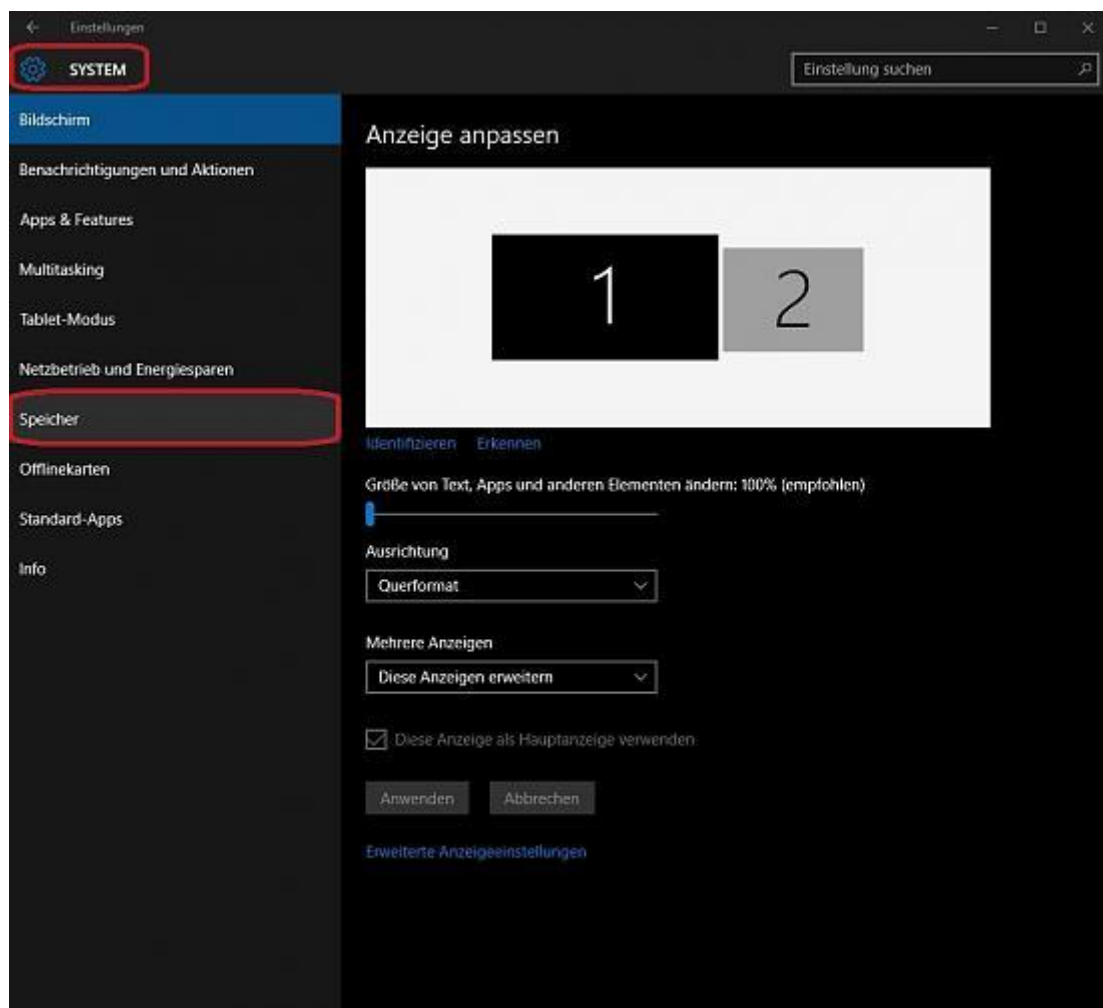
Einstellungen

SYSTEM

Einstellung suchen

Bildschirm

Benachrichtigungen und Aktionen

Apps & Features

Multitasking

Tablet-Modus

Netzbetrieb und Energiesparen

Speicher

Offlinekarten

Standard-Apps

Info

Anzeige anpassen

1

2

Identifizieren Erkennen

Größe von Text, Apps und anderen Elementen ändern: 100% (empfohlen)

Ausrichtung

Querformat

Mehrere Anzeigen

Diese Anzeigen erweitern

Diese Anzeige als Hauptanzeige verwenden

Anwenden Abbrechen

Erweiterte Anzeigeeinstellungen